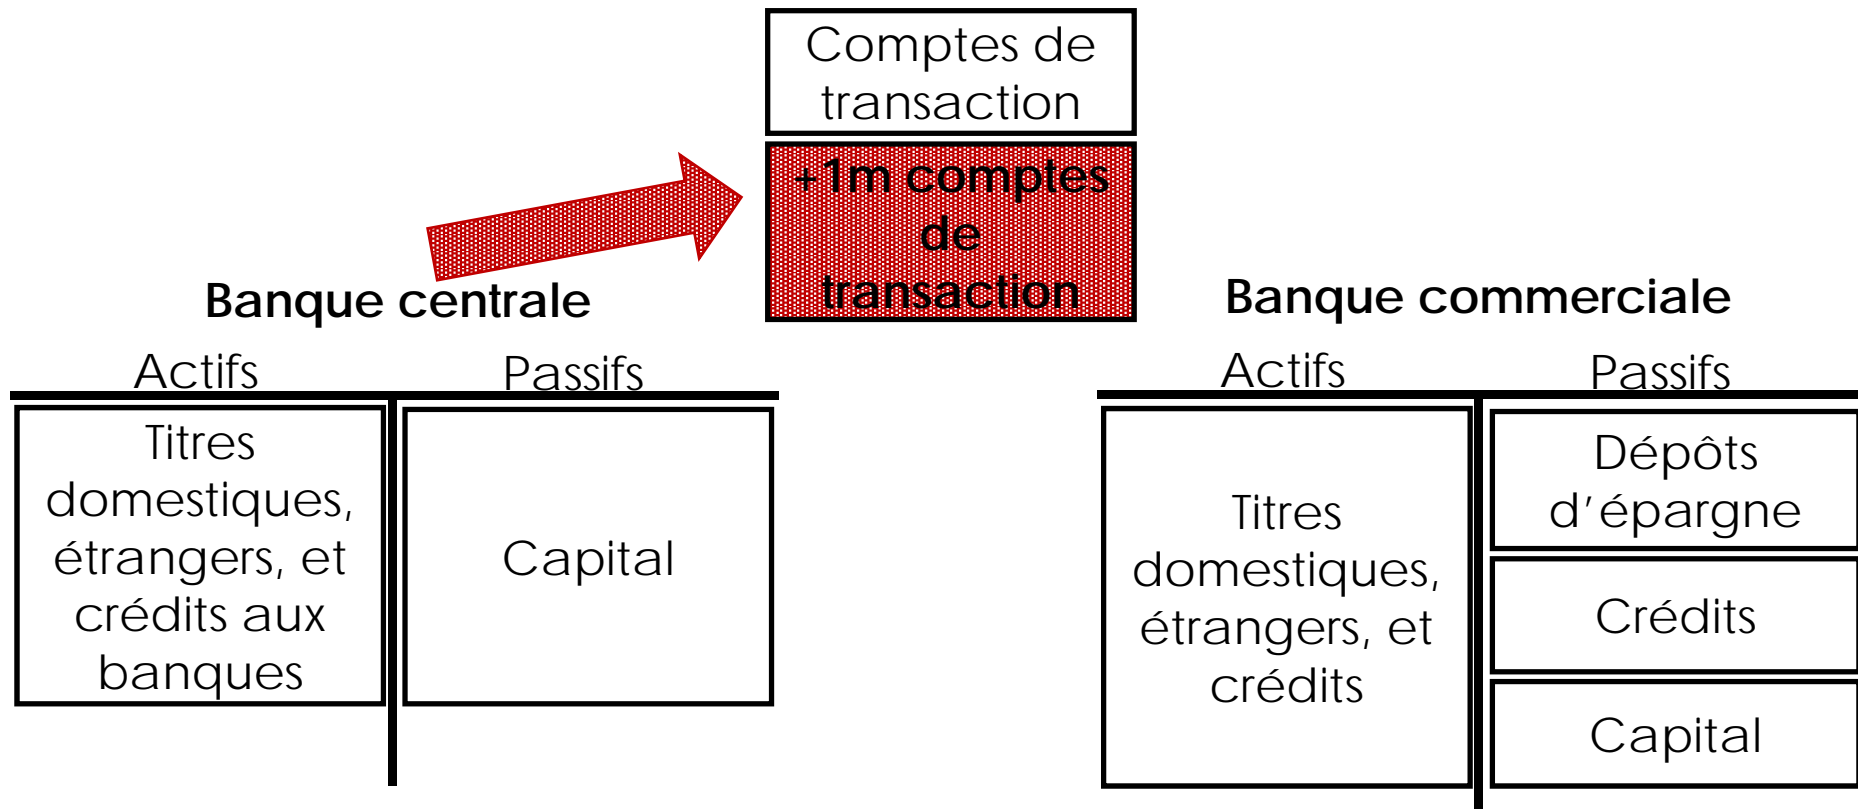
Comptes de transaction

+1m comptes de transaction

Banque centrale

| Actifs | Passifs |
|---|---|
| Titres domestiques, étrangers, et crédits aux banques | Capital |

Banque commerciale

| Actifs | Passifs |
|---|---|
| Titres domestiques, étrangers, et crédits | Dépôts d'épargne |
| | Crédits |
| | Capital |